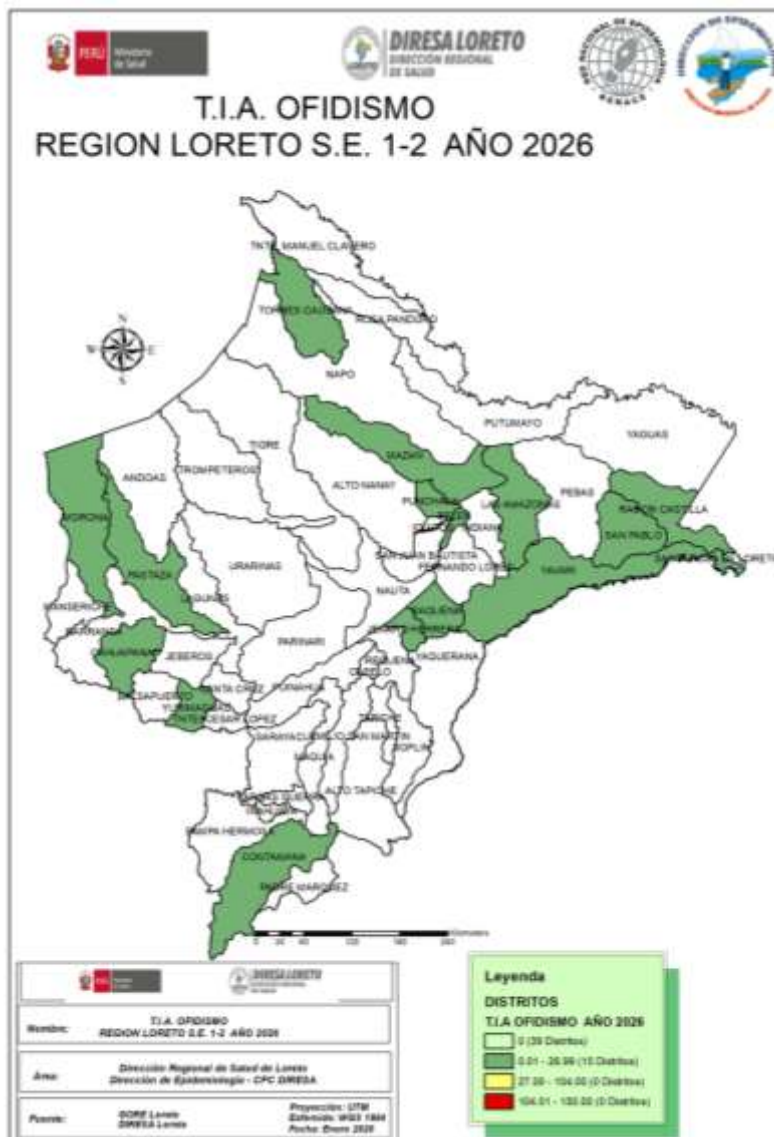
PERÚ Ministerio de Salud

DIRESA LORETO
DIRECCIÓN REGIONAL DE SALUD

T.I.A. OFIDISMO
REGION LORETO S.E. 1-2 AÑO 2026

TNTE. MANUEL CLAVERO
TORRES CAUSANA
ROSA PANDURO
NAPO
PUTUMAYO
YAGUAS
TIGRE
MAZAN
TROMPETEROS
ANDOAS
ALTO NANAY
PUNCHANA
LAS AMAZONAS
PEBAS
RAMON CASTILLA
SAN PABLO
MORONA
IQUITOS
INDIANA
BELEN
SAN JUAN BAUTISTA
FERNANDO LORES
YAVARI
PASTAZA
URARINAS
NAUTA
MANSERICHE
LAGUNAS
TIGRE
CAHUAPANAS
JEBEROS
PARINARI
EMILIO SAN MARTIN
YAQUERANA
BARRANCA
REQUENA
SAPUERTO
YURIMAGUAS
SANTA CRUZ
TENIENTE CESAR LOPEZ
PUINAHUA
SARAYACU
JENARO HERRERA
SAQUENA
ALTO TAPICHE
SOPLIN
TAPICHE
VARGAS GUERRA
PAMPA HERMOSA
CONTAMANA
PADRE MARQUEZ

0 20 40 120 160 200 Kilometers

DIRESA LORETO

| Nombre: | T.I.A. OFIDISMO REGION LORETO S.E. 1-2 AÑO 2026 |
|---|---|
| Area: | Dirección Regional de Salud de Loreto Dirección de Epidemiología - CPC DIRESA |
| Fuente: | GORE Loreto DIRESA Loreto | Proyección: UTM Elipsoide: WGS 1984 Fecha: Enero 2026 |

Leyenda
DISTRITOS
T.I.A OFIDISMO AÑO 2026
0 (39 Distritos)
0.01 - 26.99 (15 Distritos)
27.00 - 104.00 (0 Distritos)
104.01 - 150.00 (0 Distritos)